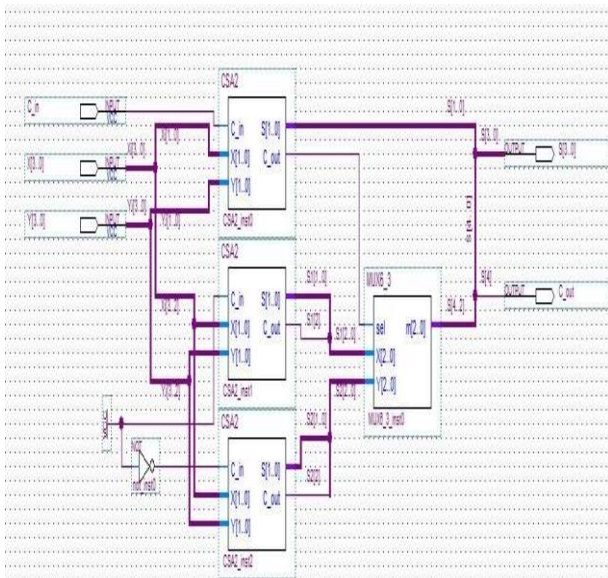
CSA2

C_in

INPUT VCC

X[3..0]

INPUT VCC

Y[3..0]

INPUT VCC

X[1..0]

Y[1..0]

C_in

X[1..0]

Y[1..0]

S[1..0]

C_out

CSA2_inst0

S[1..0]

S[3..0]

OUTPUT

S[3..0]

S[4]

OUTPUT

C_out

CSA2

X[3..2]

Y[3..2]

C_in

X[1..0]

Y[1..0]

S[1..0]

C_out

CSA2_inst1

S1[1..0]

S1[2]

S1[2..0]

MUX6_3

sel

X[2..0]

Y[2..0]

m[2..0]

MUX6_3_inst0

S[4..2]

GND

NOT

inst_inst0

CSA2

C_in

X[1..0]

Y[1..0]

S[1..0]

C_out

CSA2_inst2

S2[1..0]

S2[2]

S2[2..0]